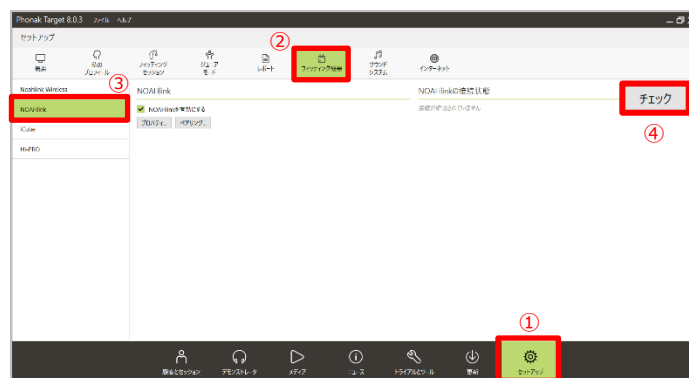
Phonak Target 8.0.3 ファイル ヘルプ

セットアップ

表示
Fitting プロフィール
フィッティング セッション
ジュニア モード
レポート
②
フィッティング機器
サウンド システム
インターネット

③
Noahlink Wireless
NOAHlink
iCube
HI-PRO

NOAHlink
NOAHlinkを有効にする
プロパティ...
ペアリング...

NOAHlinkの接続状態
接続が確認されていません

チェック
④

①
顧客とセッション
デモンストレータ
メディア
ニュース
トライアルとツール
更新
セットアップ